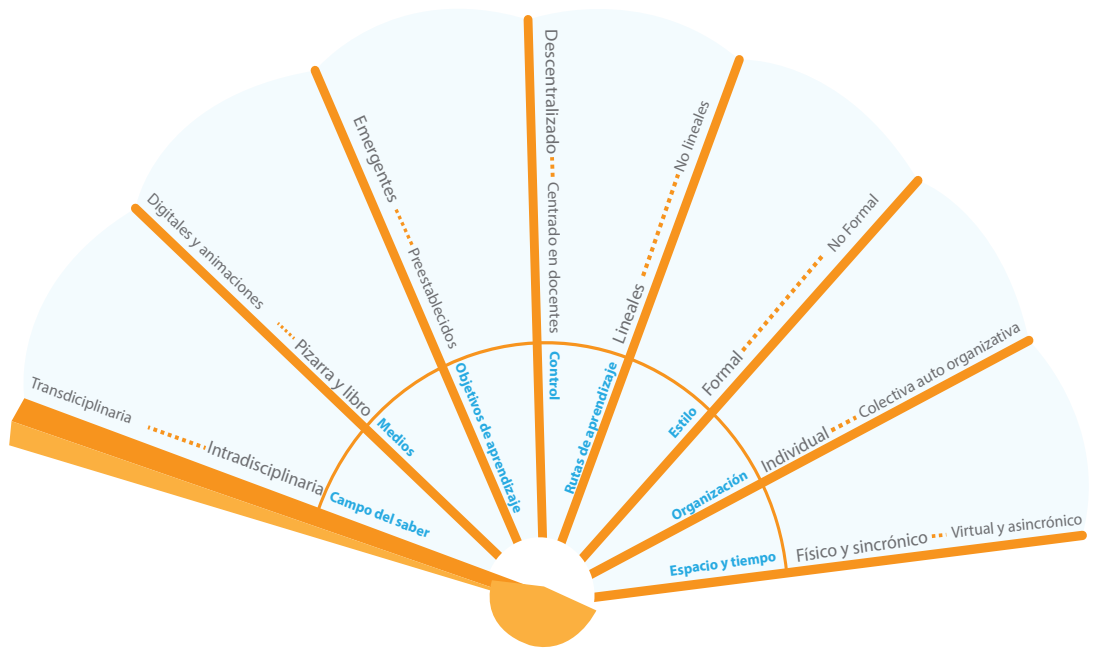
Transdisciplinaria
Intradisciplinaria
Campo del saber

Digitales y animaciones
Pizarra y libro
Medios

Emergentes
Preestablecidos
Objetivos de aprendizaje

Descentralizado
Centrado en docentes
Control

No lineales
Lineales
Rutas de aprendizaje

No Formal
Formal
Estilo

Colectiva auto organizativa
Individual
Organización

Virtual y asincrónico
Físico y sincrónico
Espacio y tiempo